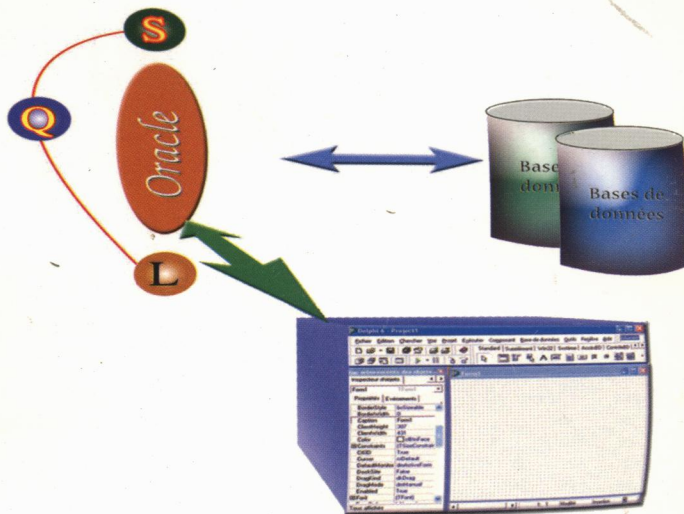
S
Q
Oracle
L
Base
donn
Bases de
données
Delphi 6 - Project1
Fichier Édition Chercher Voir Projet Exécuter Composant Base de données Outils Fenêtre Aide
Standard Supplément Win32 Système AccèsBD ContrôleBD
Inspecteur d'objets
Form1
Propriétés Événements
BorderStyle bsSizeable
BorderWidth 0
Caption Form1
ClientHeight 307
ClientWidth 431
Color clBtnFace
Constraints (TSizeConstrai
Ctl3D True
Cursor crDefault
DefaultMonitor dmActiveForm
DockSite False
DragKind dkDrag
DragMode dmManual
Enabled True
Font (TFont)
Tous affichés
Form1
Modifié Insertion